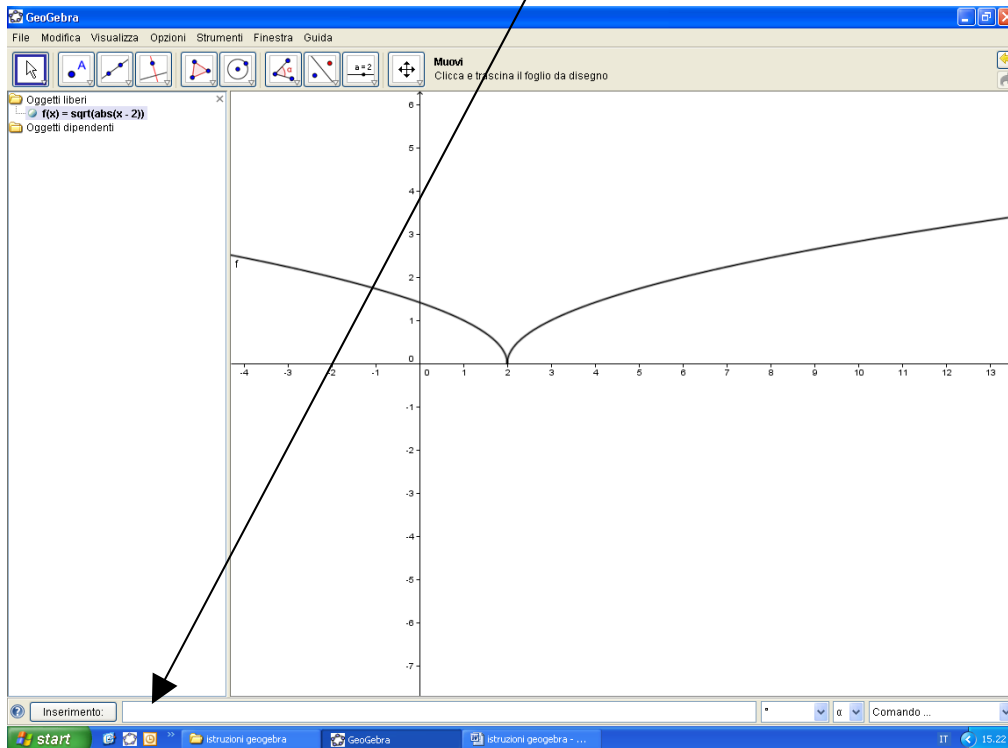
GeoGebra

File Modifica Visualizza Opzioni Strumenti Finestra Guida

a = 2

Muovi
Clicca e trascina il foglio da disegno

Oggetti liberi
f(x) = sqrt(abs(x - 2))
Oggetti dipendenti

6
5
4
3
2
1
0
-1
-2
-3
-4
-5
-6
-7

-4 -3 -2 -1 0 1 2 3 4 5 6 7 8 9 10 11 12 13

f

Inserimento:

°
α
Comando ...

start
istruzioni geogebra
GeoGebra
istruzioni geogebra - ...
IT 15.22